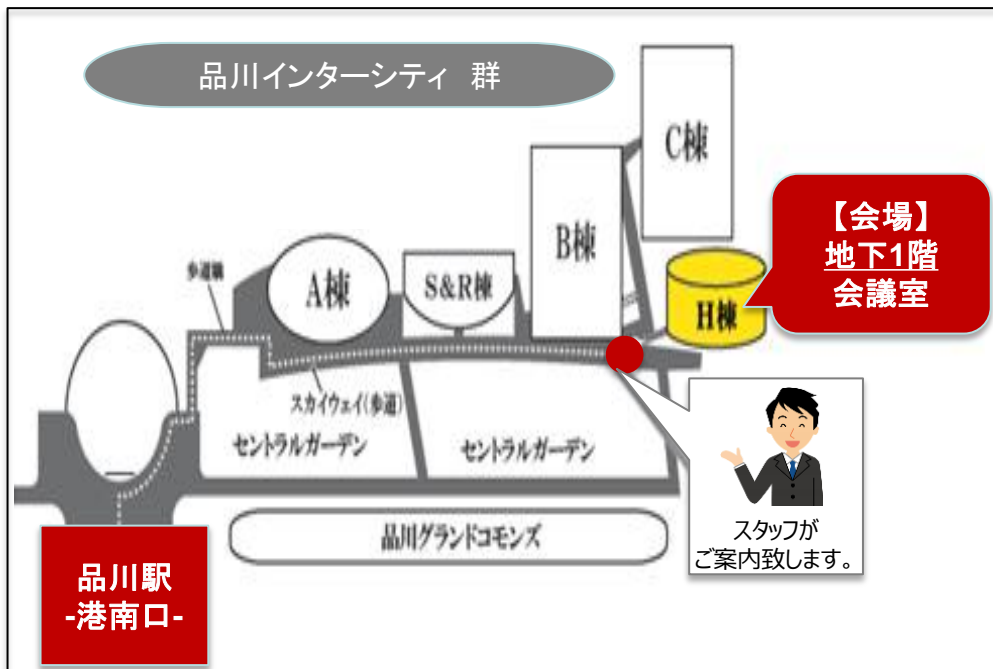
品川インターシティ 群

C棟

B棟

【会場】
地下1階
会議室

H棟

S&R棟

A棟

歩道橋

スカイウェイ(歩道)

セントラルガーデン

セントラルガーデン

スタッフが
ご案内致します。

品川グランドコモンズ

品川駅
-港南口-